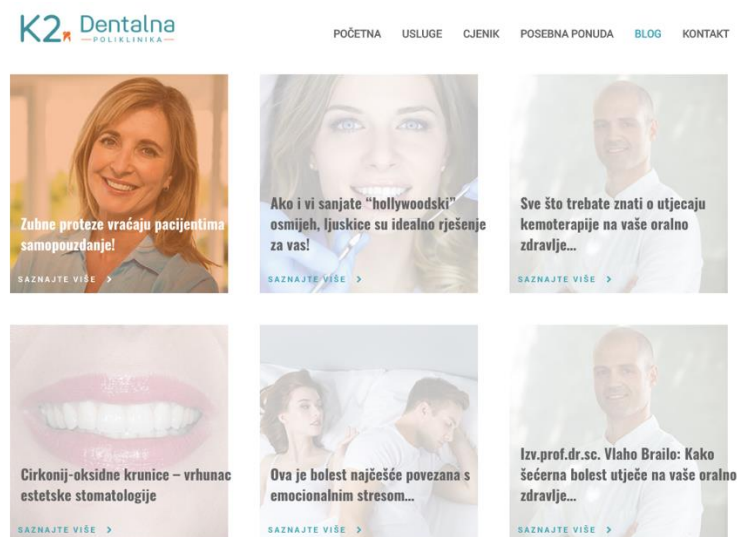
K2 Dentalna
POLIKLINIKA

POČETNA USLUGE CJENIK POSEBNA PONUDA BLOG KONTAKT

Zubne proteze vraćaju pacijentima samopouzdanje!

SAZNAJTE VIŠE >

Ako i vi sanjate "hollywoodski" osmijeh, ljuskice su idealno rješenje za vas!

SAZNAJTE VIŠE >

Sve što trebate znati o utjecaju kemoterapije na vaše oralno zdravlje...

SAZNAJTE VIŠE >

Cirkonij-oksidne krunice – vrhunac estetske stomatologije

SAZNAJTE VIŠE >

Ova je bolest najčešće povezana s emocionalnim stresom...

SAZNAJTE VIŠE >

Izv.prof.dr.sc. Vlaho Brailo: Kako šećerna bolest utječe na vaše oralno zdravlje...

SAZNAJTE VIŠE >